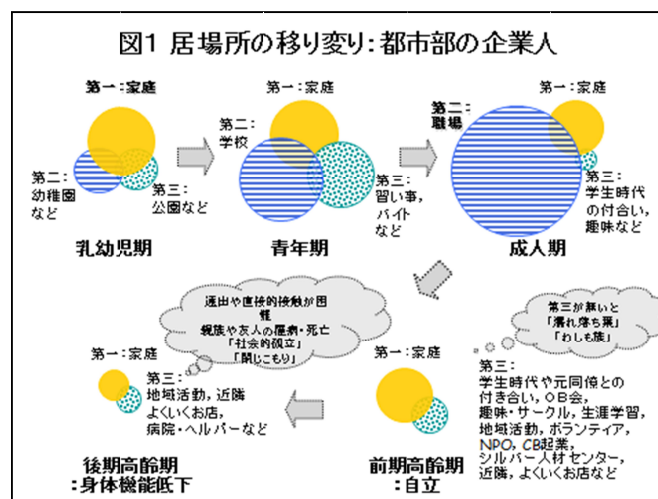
図1 居場所の移り変り：都市部の企業人

第一：家庭
第二：幼稚園など
第三：公園など
乳幼児期

第一：家庭
第二：学校
第三：習い事、バイトなど
青年期

第一：家庭
第二：職場
第三：学生時代の付合い、趣味など
成人期

遠出や直接的接触が困難
親族や友人の罹病・死亡
「社会的孤立」
「閉じこもり」

第三が無いと
「濡れ落ち葉」
「わしも族」

第一：家庭
第三：地域活動，近隣
よくいくお店，
病院・ヘルパーなど
後期高齢期
：身体機能低下

第一：家庭
第三：
学生時代や元同僚との付き合い，ＯＢ会，
趣味・サークル，生涯学習，
地域活動，ボランティア，
NPO，CB起業，
シルバー人材センター，
近隣，よくいくお店など
前期高齢期
：自立